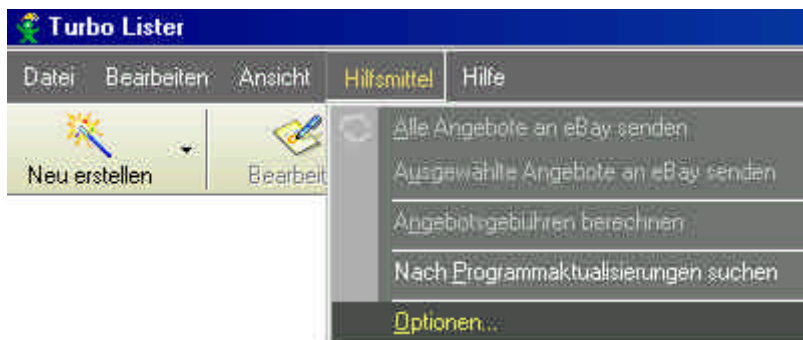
Turbo Lister

Datei Bearbeiten Ansicht Hilfsmittel Hilfe

Neu erstellen

Bearbeit

Alle Angebote an eBay senden

Ausgewählte Angebote an eBay senden

Angebotsgebühren berechnen

Nach Programmaktualisierungen suchen

Optionen...